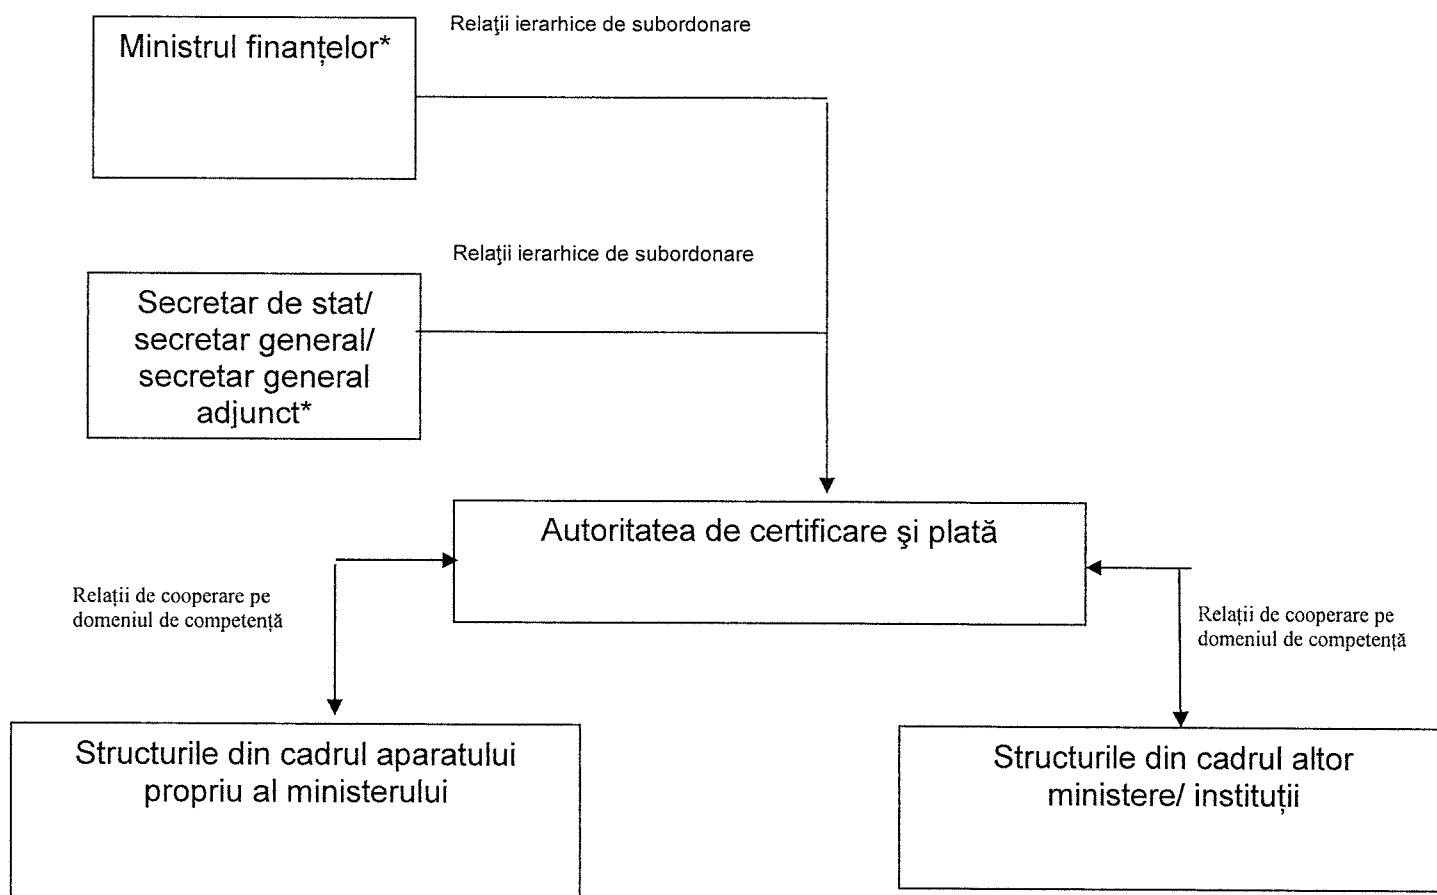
Ministrul finanțelor*

Relaţii ierarhice de subordonare

Relaţii ierarhice de subordonare

Secretar de stat/ secretar general/ secretar general adjunct*

Autoritatea de certificare şi plată

Relații de cooperare pe domeniul de competență

Relații de cooperare pe domeniul de competență

Structurile din cadrul aparatului propriu al ministerului

Structurile din cadrul altor ministere/ instituții